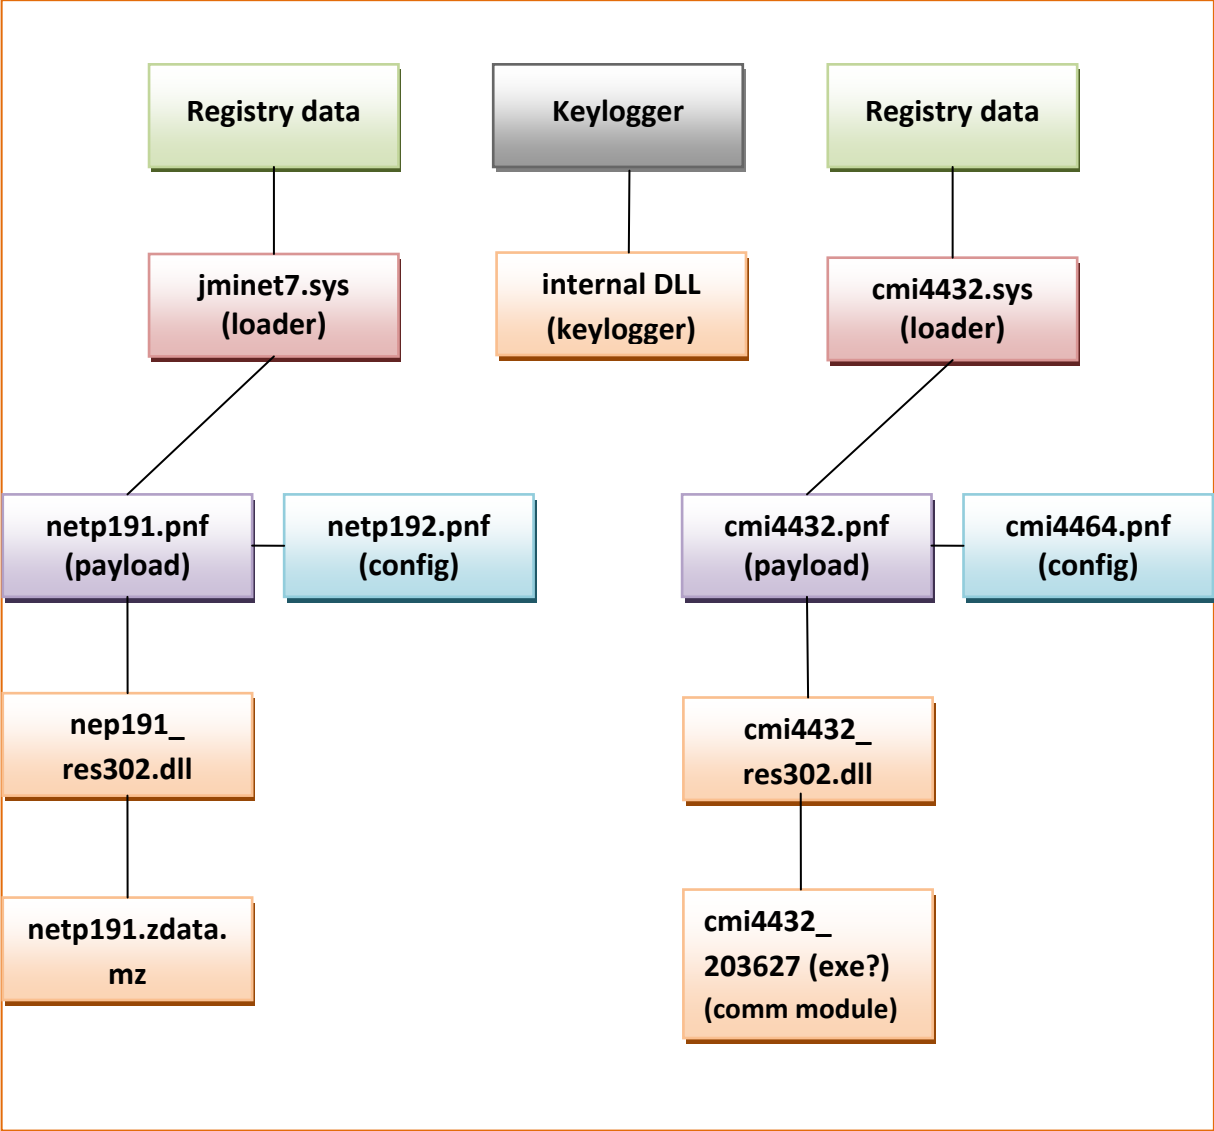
Registry data

Keylogger

Registry data

jminet7.sys (loader)

internal DLL (keylogger)

cmi4432.sys (loader)

netp191.pnf (payload)

netp192.pnf (config)

cmi4432.pnf (payload)

cmi4464.pnf (config)

nep191_ res302.dll

cmi4432_ res302.dll

netp191.zdata. mz

cmi4432_ 203627 (exe?) (comm module)